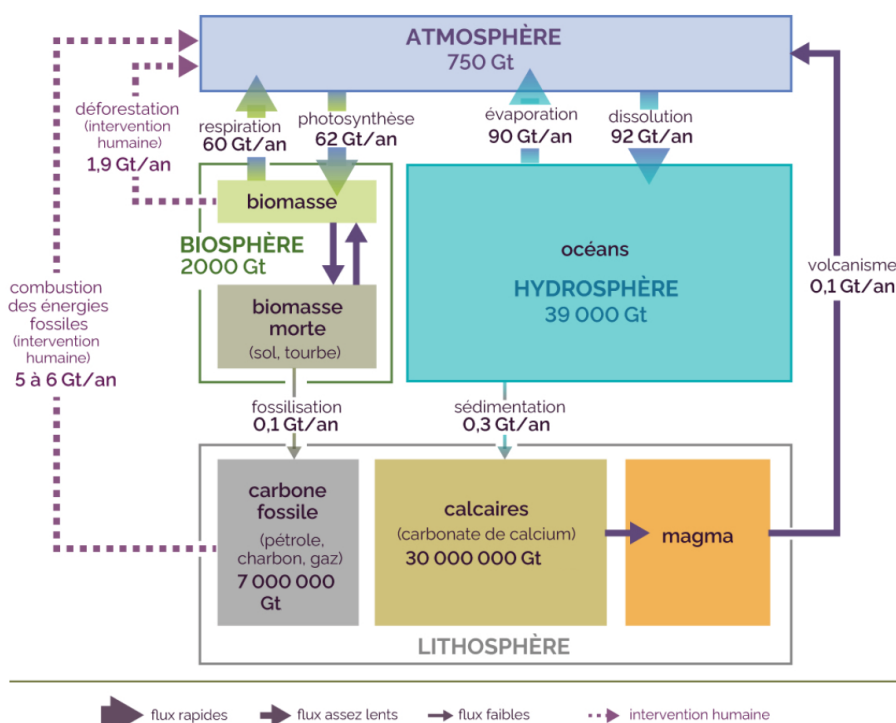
ATMOSPHÈRE
750 Gt

déforestation
(intervention humaine)
1,9 Gt/an

respiration
60 Gt/an

photosynthèse
62 Gt/an

évaporation
90 Gt/an

dissolution
92 Gt/an

biomasse

BIOSPHÈRE
2000 Gt

biomasse morte
(sol, tourbe)

océans

HYDROSPHÈRE
39 000 Gt

combustion des énergies fossiles
(intervention humaine)
5 à 6 Gt/an

volcanisme
0,1 Gt/an

fossilisation
0,1 Gt/an

sédimentation
0,3 Gt/an

carbone fossile
(pétrole, charbon, gaz)
7 000 000 Gt

calcaires
(carbonate de calcium)
30 000 000 Gt

magma

LITHOSPHÈRE

flux rapides
flux assez lents
flux faibles
intervention humaine